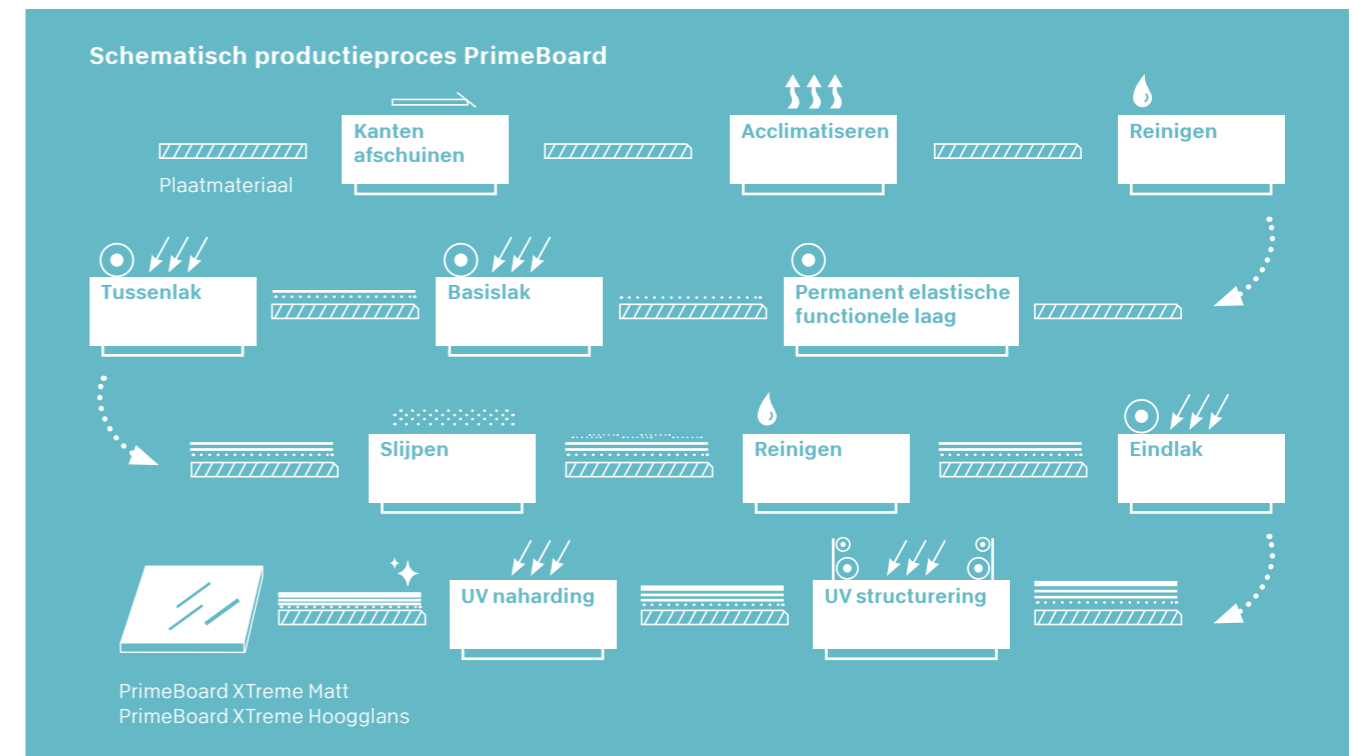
Schematisch productieproces PrimeBoard

Plaatmateriaal

Kanten afschuinen

Acclimatiseren

Reinigen

Tussenlak

Basislak

Permanent elastische functionele laag

Slijpen

Reinigen

Eindlak

UV naharding

UV structurering

PrimeBoard XTreme Matt
PrimeBoard XTreme Hoogglans